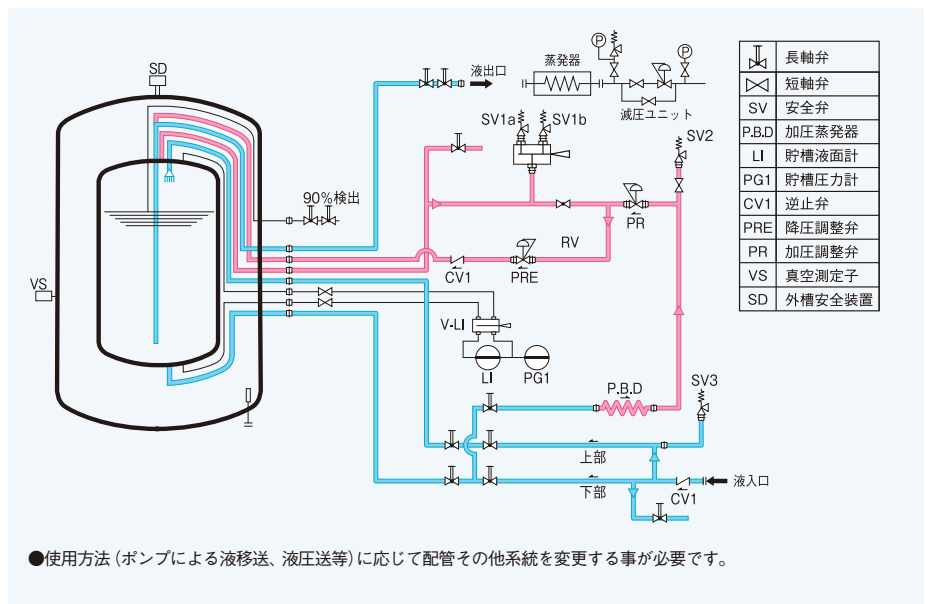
SD
VS
90%検出
液出口
蒸発器
P
P
減圧ユニット
SV1a
SV1b
SV2
PR
RV
CV1
PRE
V-LI
LI
PG1
P.B.D
SV3
上部
下部
液入口
CV1

| | |
|---|---|
| | 長軸弁 |
| | 短軸弁 |
| SV | 安全弁 |
| P.B.D | 加圧蒸発器 |
| LI | 貯槽液面計 |
| PG1 | 貯槽圧力計 |
| CV1 | 逆止弁 |
| PRE | 降圧調整弁 |
| PR | 加圧調整弁 |
| VS | 真空測定子 |
| SD | 外槽安全装置 |

●使用方法（ポンプによる液移送、液圧送等）に応じて配管その他系統を変更する事が必要です。